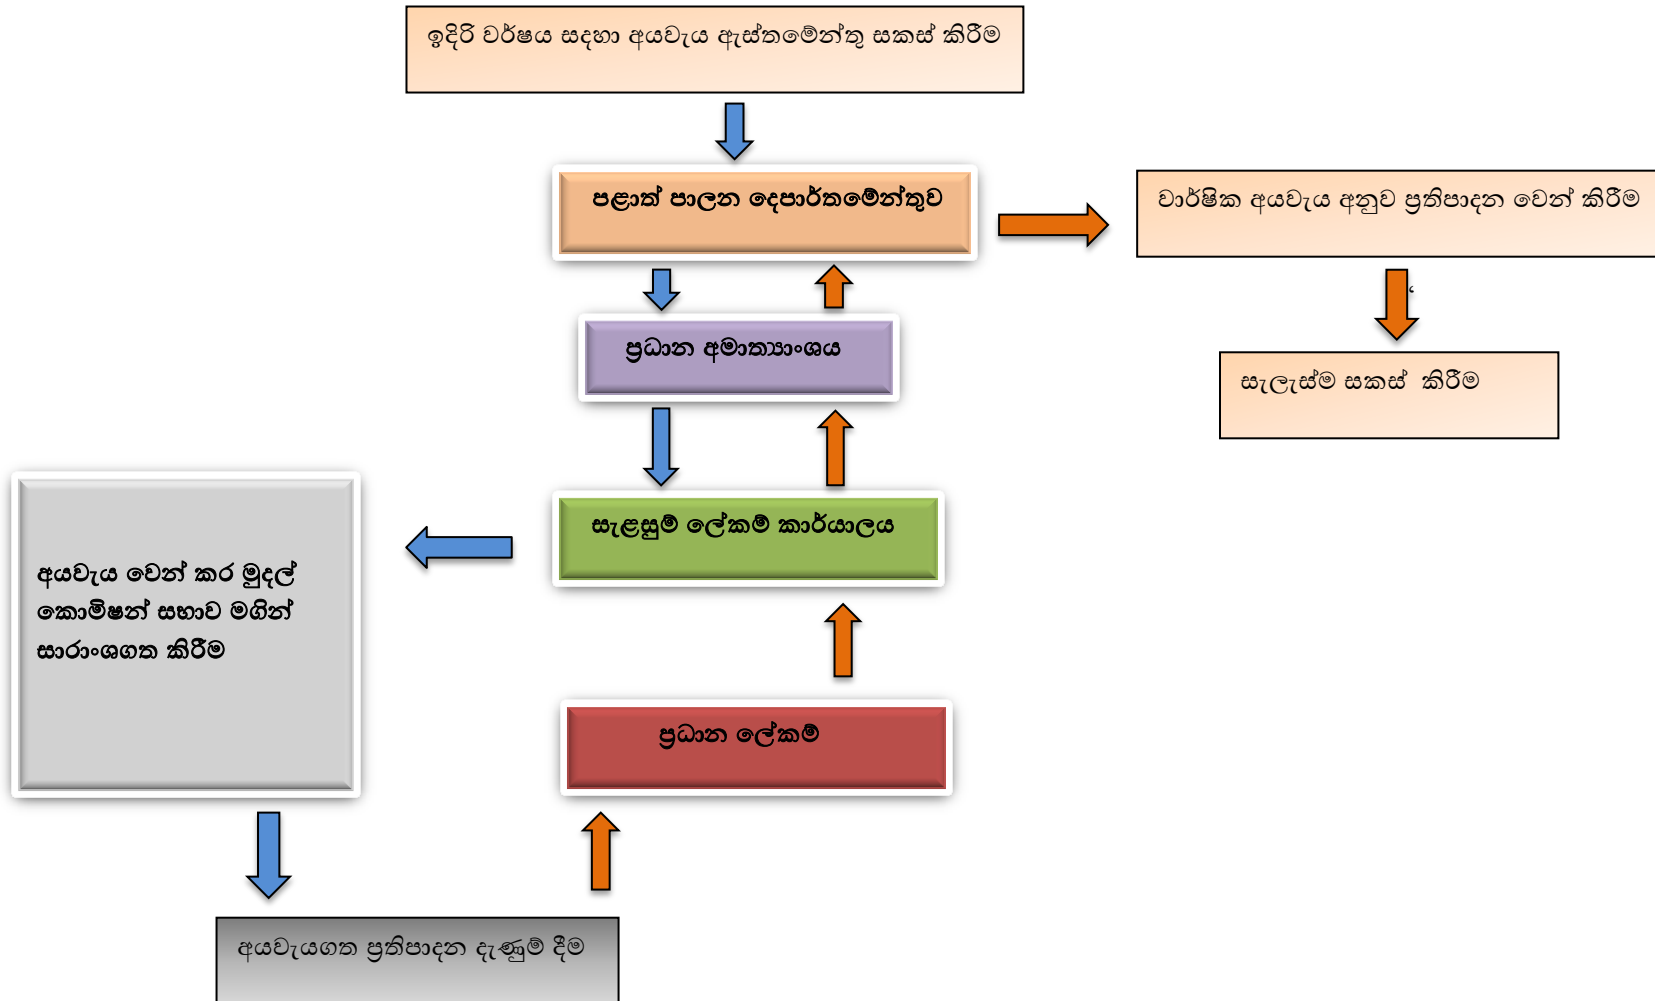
ඉදිරි වර්ෂය සඳහා අයවැය ඇස්තමේන්තු සකස් කිරීම

පළාත් පාලන දෙපාර්තමේන්තුව

වාර්ෂික අයවැය අනුව ප්‍රතිපාදන වෙන් කිරීම

ප්‍රධාන අමාත්‍යාංශය

සැලැස්ම සකස් කිරීම

සැළසුම් ලේකම් කාර්යාලය

අයවැය වෙන් කර මුදල් කොමිෂන් සභාව මගින් සාරාංශගත කිරීම

ප්‍රධාන ලේකම්

අයවැයගත ප්‍රතිපාදන දැණුම් දීම